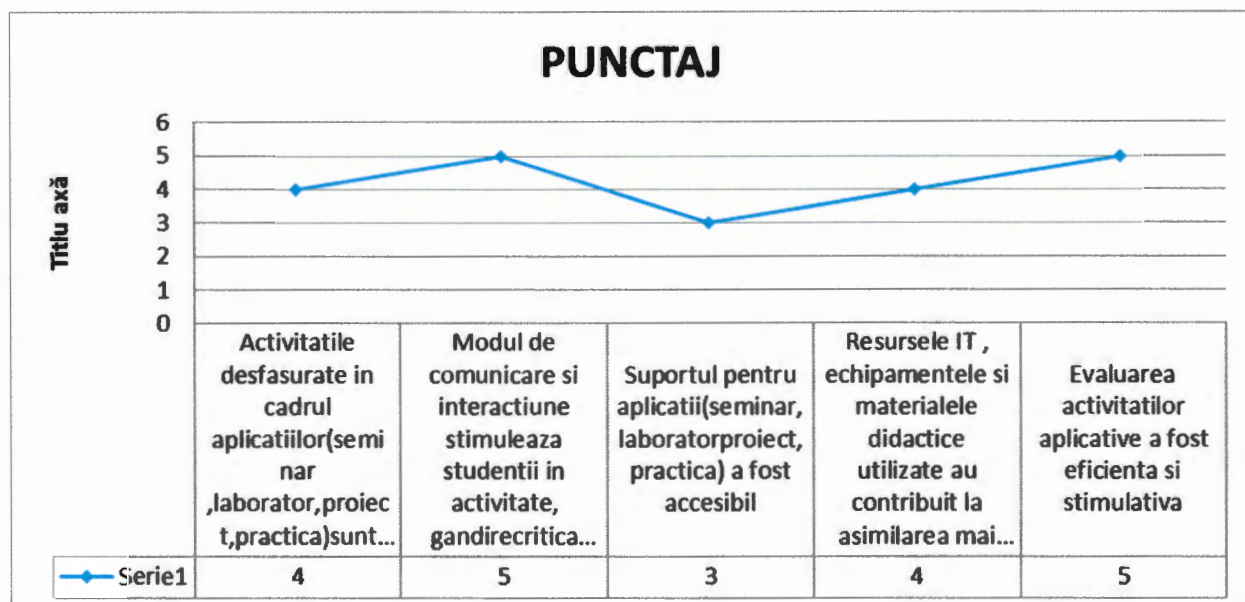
PUNCTAJ

Titlu axă

6
5
4
3
2
1
0

| | Activitatile desfasurate in cadrul aplicatiilor(seminar ,laborator,proiect,practica)sunt... | Modul de comunicare si interactiune stimuleaza studentii in activitate, gandirecritica... | Suportul pentru aplicatii(seminar, laboratorproiect, practica) a fost accesibil | Resursele IT , echipamentele si materialele didactice utilizate au contribuit la asimilarea mai... | Evaluarea activitatilor aplicative a fost eficienta si stimulativa |
|---|---|---|---|---|---|
| Serie1 | 4 | 5 | 3 | 4 | 5 |